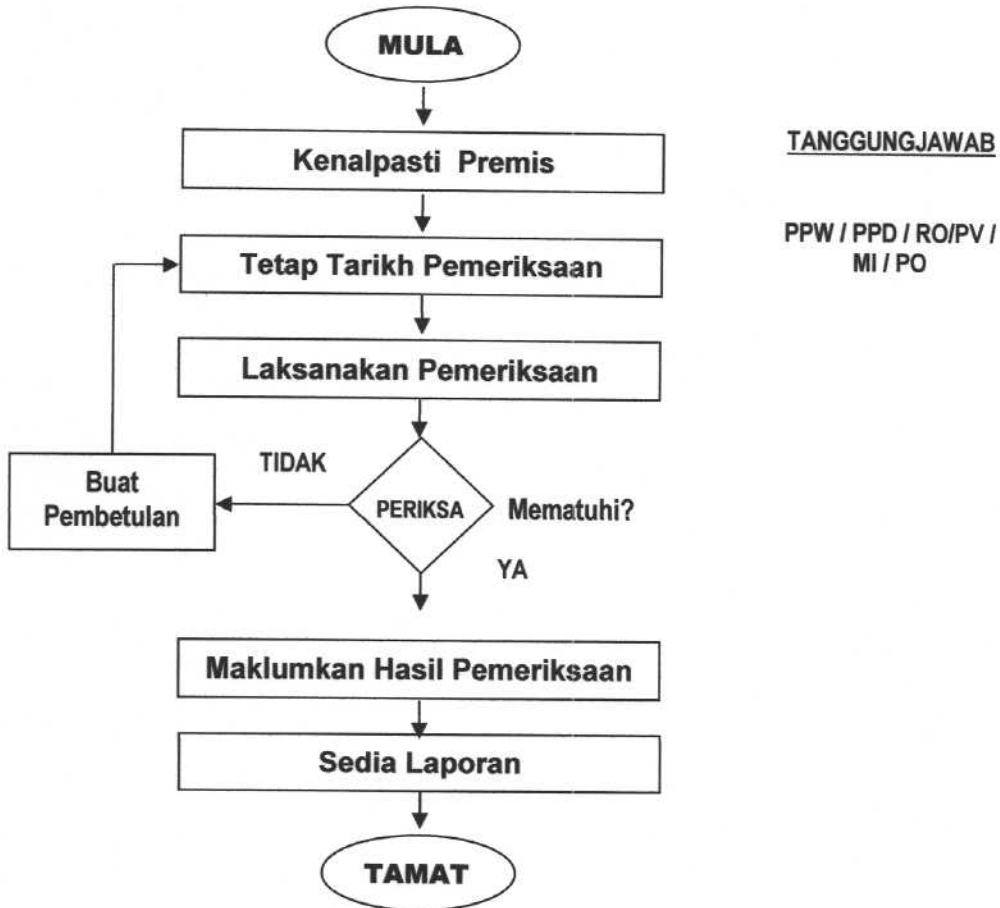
MULA

Kenalpasti Premis

TANGGUNGJAWAB

Tetap Tarikh Pemeriksaan

PPW / PPD / RO/PV / MI / PO

Laksanakan Pemeriksaan

TIDAK

Buat Pembetulan

PERIKSA

Mematuhi?

YA

Maklumkan Hasil Pemeriksaan

Sedia Laporan

TAMAT